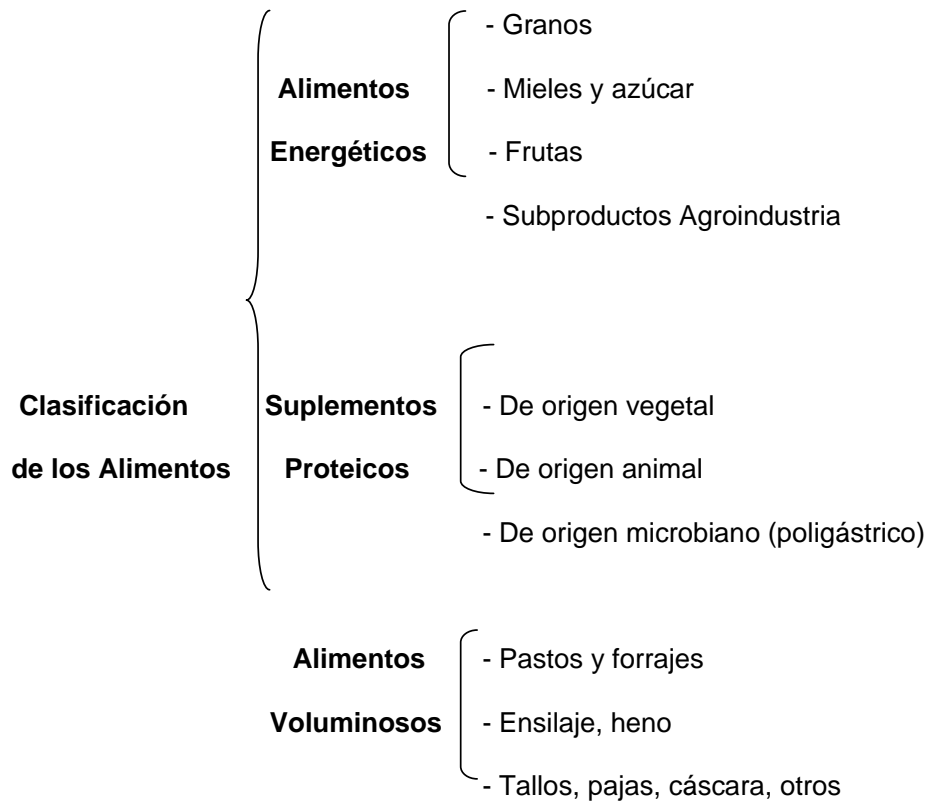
Clasificación de los Alimentos

Alimentos Energéticos
- Granos
- Mieles y azúcar
- Frutas
- Subproductos Agroindustria

Suplementos Proteicos
- De origen vegetal
- De origen animal
- De origen microbiano (poligástrico)

Alimentos Voluminosos
- Pastos y forrajes
- Ensilaje, heno
- Tallos, pajas, cáscara, otros